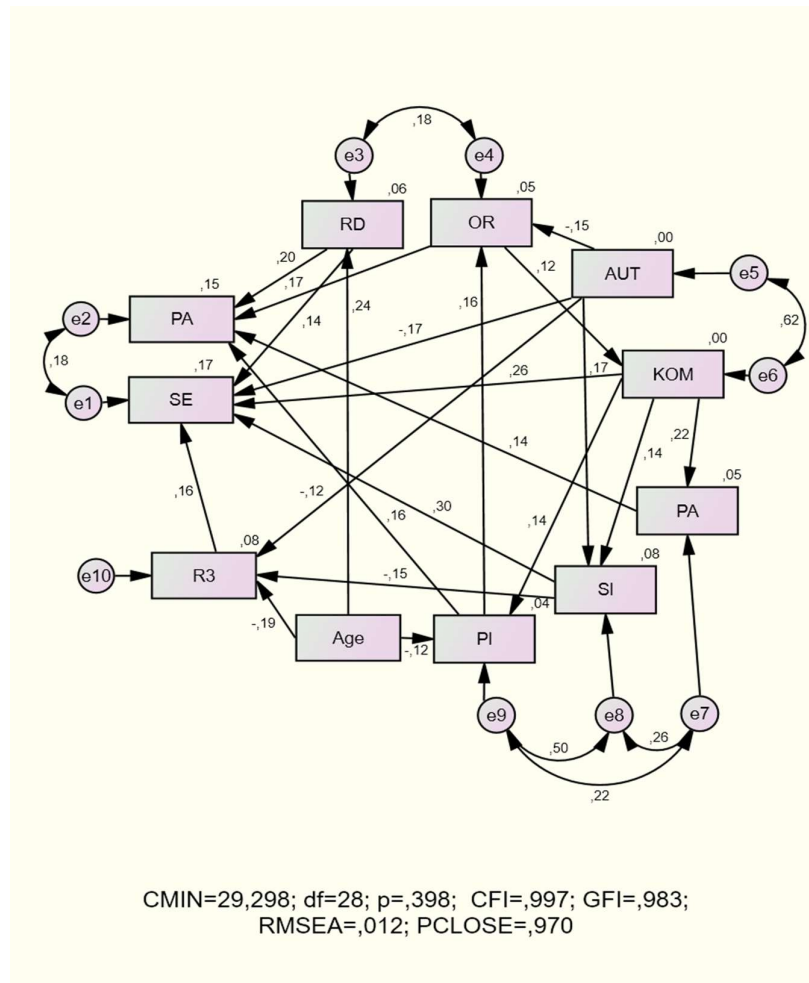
,18
e3
e4
,06
,05
RD
OR
-,15
,00
,20
,17
,12
AUT
e5
,15
,16
e2
PA
,24
,14
-,17
,62
,18
,17
,00
,26
,17
e1
SE
KOM
e6
,14
,22
,14
,05
-,12
,16
,30
PA
,16
,14
,08
,08
e10
R3
-,15
SI
,04
-,19
Age
PI
-,12
e9
e8
e7
,50
,26
,22
CMIN=29,298; df=28; p=,398; CFI=,997; GFI=,983; RMSEA=,012; PCLOSE=,970